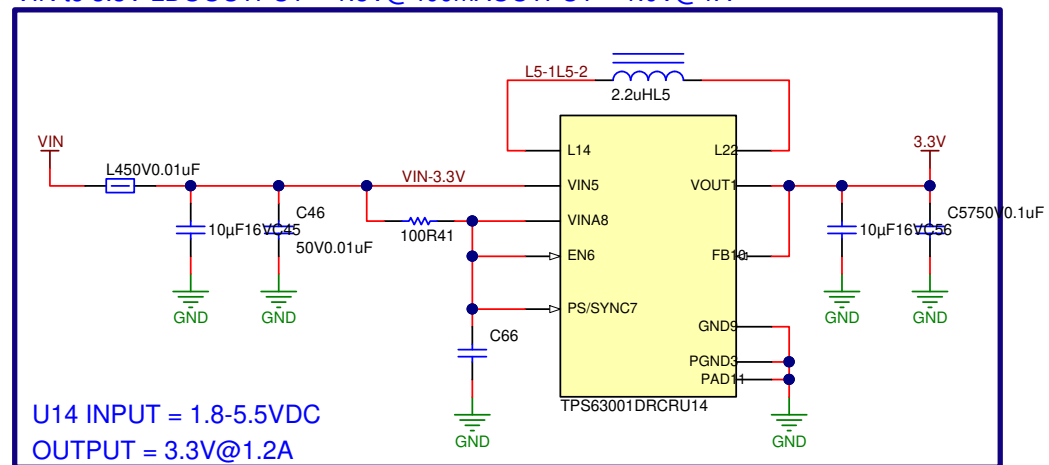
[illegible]

L5-1L5-2
2.2uHL5
VIN
L450V0.01uF
VIN-3.3V
10µF16VC45
C46
50V0.01uF
100R41
L14
VIN5
VINA8
EN6
PS/SYNC7
L22
VOUT1
FB10
GND9
PGND3
PAD11
TPS63001DRCRU14
C66
3.3V
C5750V0.1uF
10µF16VC56
GND
GND
GND
GND
GND
GND
U14 INPUT = 1.8-5.5VDC
OUTPUT = 3.3V@1.2A